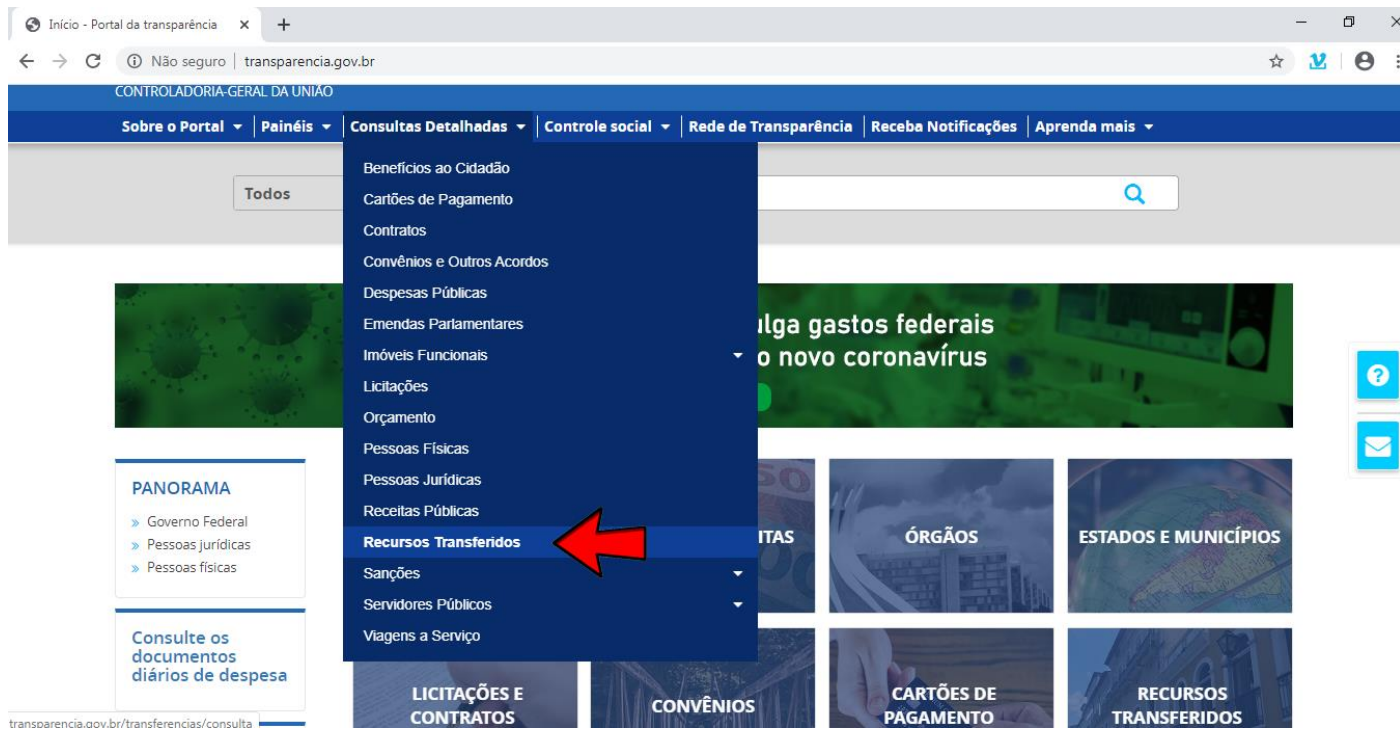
Início - Portal da transparência ×  +

Não seguro | transparencia.gov.br

CONTROLADORIA-GERAL DA UNIÃO

Sobre o Portal | Painéis | Consultas Detalhadas | Controle social | Rede de Transparência | Receba Notificações | Aprenda mais

Todos

Benefícios ao Cidadão
Cartões de Pagamento
Contratos
Convênios e Outros Acordos
Despesas Públicas
Emendas Parlamentares
Imóveis Funcionais
Licitações
Orçamento
Pessoas Físicas
Pessoas Jurídicas
Receitas Públicas
Recursos Transferidos
Sanções
Servidores Públicos
Viagens a Serviço

ulga gastos federais
o novo coronavírus

PANORAMA
» Governo Federal
» Pessoas jurídicas
» Pessoas físicas

Consulte os documentos diários de despesa

ITAS

ÓRGÃOS

ESTADOS E MUNICÍPIOS

LICITAÇÕES E CONTRATOS

CONVÊNIOS

CARTÕES DE PAGAMENTO

RECURSOS TRANSFERIDOS

transparencia.gov.br/transferencias/consulta